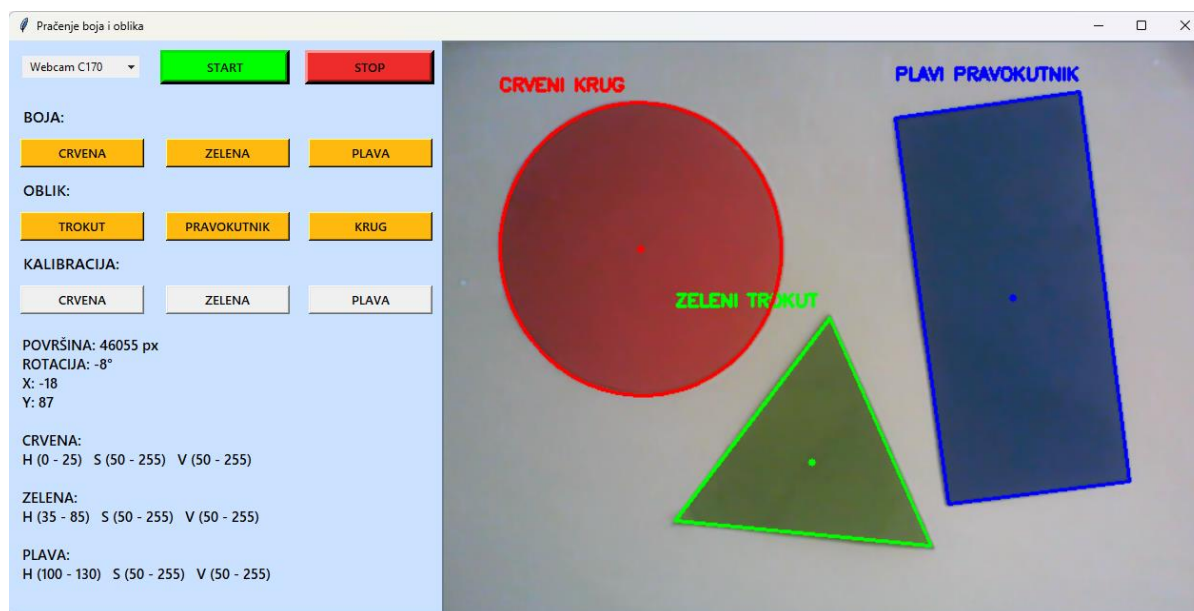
Praćenje boja i oblika

Webcam C170

START

STOP

BOJA:

CRVENA

ZELENA

PLAVA

OBLIK:

TROKUT

PRAVOKUTNIK

KRUG

KALIBRACIJA:

CRVENA

ZELENA

PLAVA

POVRŠINA: 46055 px
ROTACIJA: -8°
X: -18
Y: 87

CRVENA:
H (0 - 25) S (50 - 255) V (50 - 255)

ZELENA:
H (35 - 85) S (50 - 255) V (50 - 255)

PLAVA:
H (100 - 130) S (50 - 255) V (50 - 255)

CRVENI KRUG

PLAVI PRAVOKUTNIK

ZELENI TROKUT